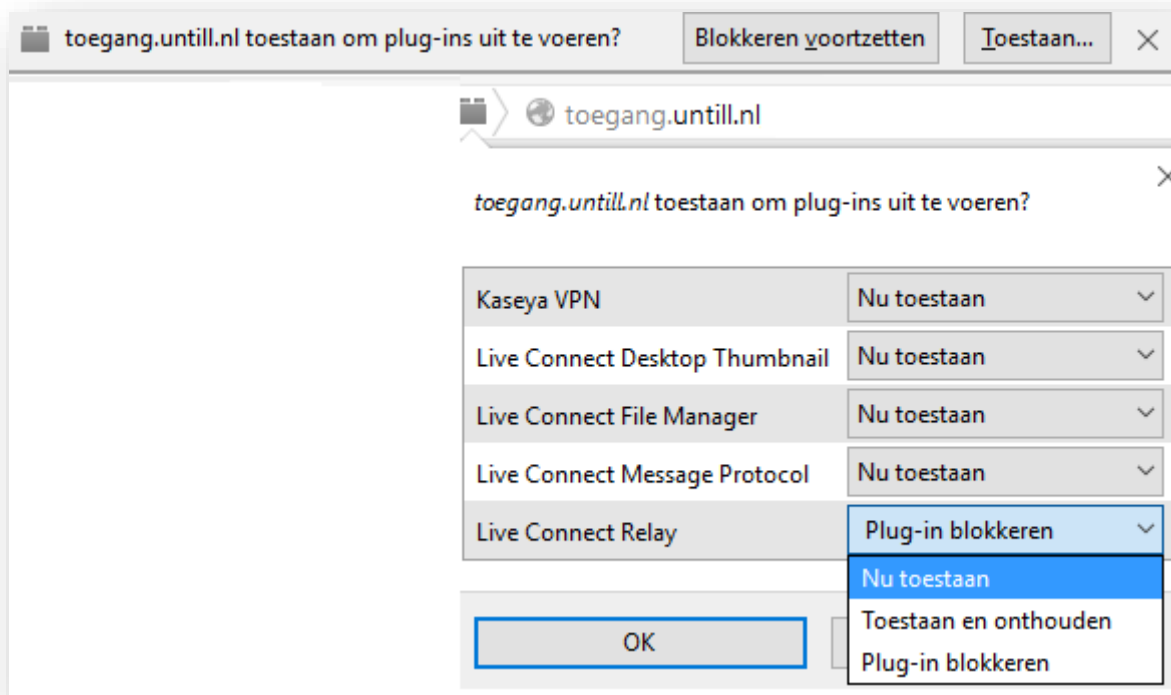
toegang.untill.nl toestaan om plug-ins uit te voeren?

Blokkeren voortzetten

Toestaan...

×

toegang.untill.nl

×

toegang.untill.nl toestaan om plug-ins uit te voeren?

| | |
|---|---|
| Kaseya VPN | Nu toestaan |
| Live Connect Desktop Thumbnail | Nu toestaan |
| Live Connect File Manager | Nu toestaan |
| Live Connect Message Protocol | Nu toestaan |
| Live Connect Relay | Plug-in blokkeren |

Nu toestaan
Toestaan en onthouden
Plug-in blokkeren

OK